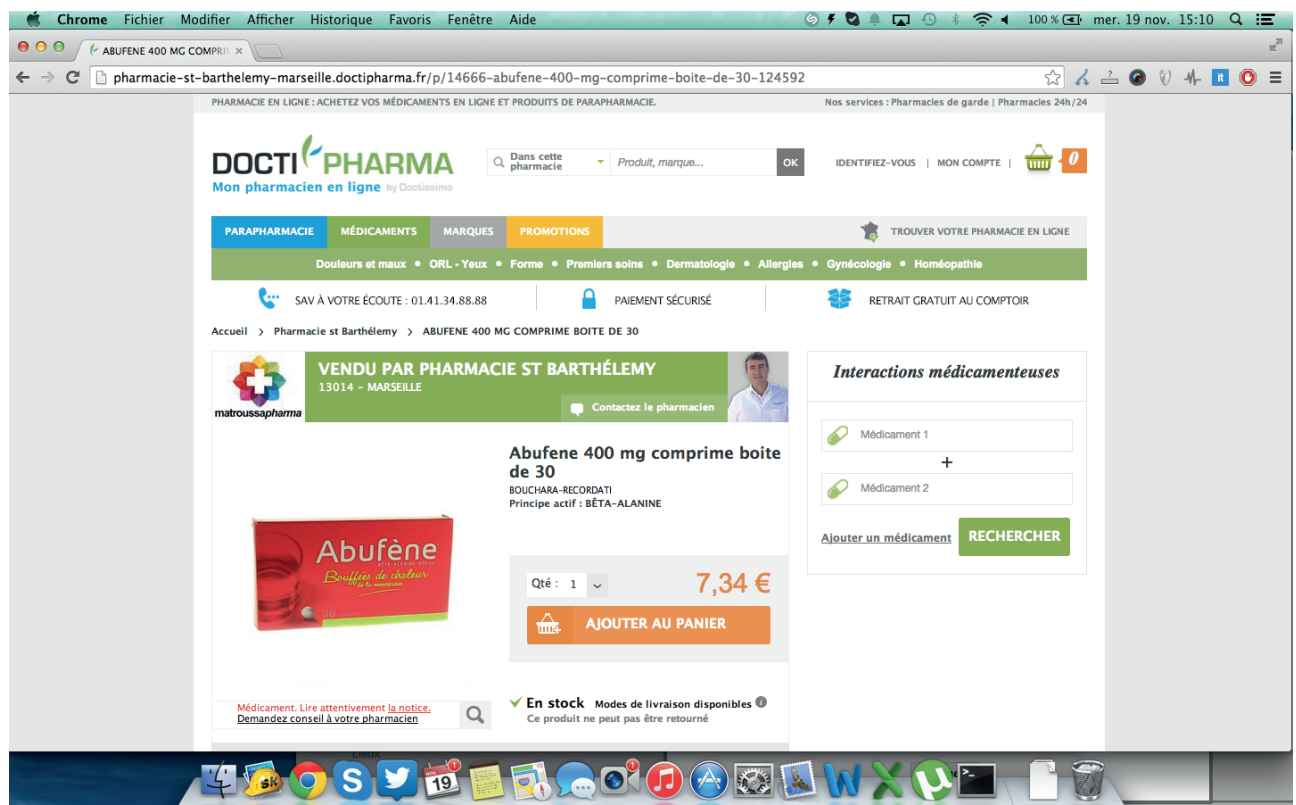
Chrome Fichier Modifier Afficher Historique Favoris Fenêtre Aide

100 % mer. 19 nov. 15:10

ABUFENE 400 MG COMPRI ×

pharmacie-st-barthelemy-marseille.doctipharma.fr/p/14666-abufene-400-mg-comprime-boite-de-30-124592

PHARMACIE EN LIGNE : ACHETEZ VOS MÉDICAMENTS EN LIGNE ET PRODUITS DE PARAPHARMACIE.

Nos services : Pharmacies de garde | Pharmacies 24h/24

DOCTI PHARMA
Mon pharmacien en ligne by Doctissimo

Dans cette pharmacie

Produit, marque...

OK

IDENTIFIEZ-VOUS | MON COMPTE |

0

PARAPHARMACIE MÉDICAMENTS MARQUES PROMOTIONS

TROUVER VOTRE PHARMACIE EN LIGNE

Douleurs et maux • ORL - Yeux • Forme • Premiers soins • Dermatologie • Allergies • Gynécologie • Homéopathie

SAV À VOTRE ÉCOUTE : 01.41.34.88.88

PAIEMENT SÉCURISÉ

RETRAIT GRATUIT AU COMPTOIR

Accueil > Pharmacie st Barthélemy > ABUFENE 400 MG COMPRIME BOITE DE 30

matroussapharma

VENDU PAR PHARMACIE ST BARTHÉLEMY
13014 - MARSEILLE

Contactez le pharmacien

Abufene 400 mg comprime boite de 30
BOUCHARA-RECORDATI
Principe actif : BÊTA-ALANINE

Abufène
Bouffées de chaleur

Qté : 1

7,34 €

AJOUTER AU PANIER

Médicament. Lire attentivement la notice.
Demandez conseil à votre pharmacien

En stock Modes de livraison disponibles
Ce produit ne peut pas être retourné

Interactions médicamenteuses

Médicament 1

+

Médicament 2

Ajouter un médicament

RECHERCHER

19